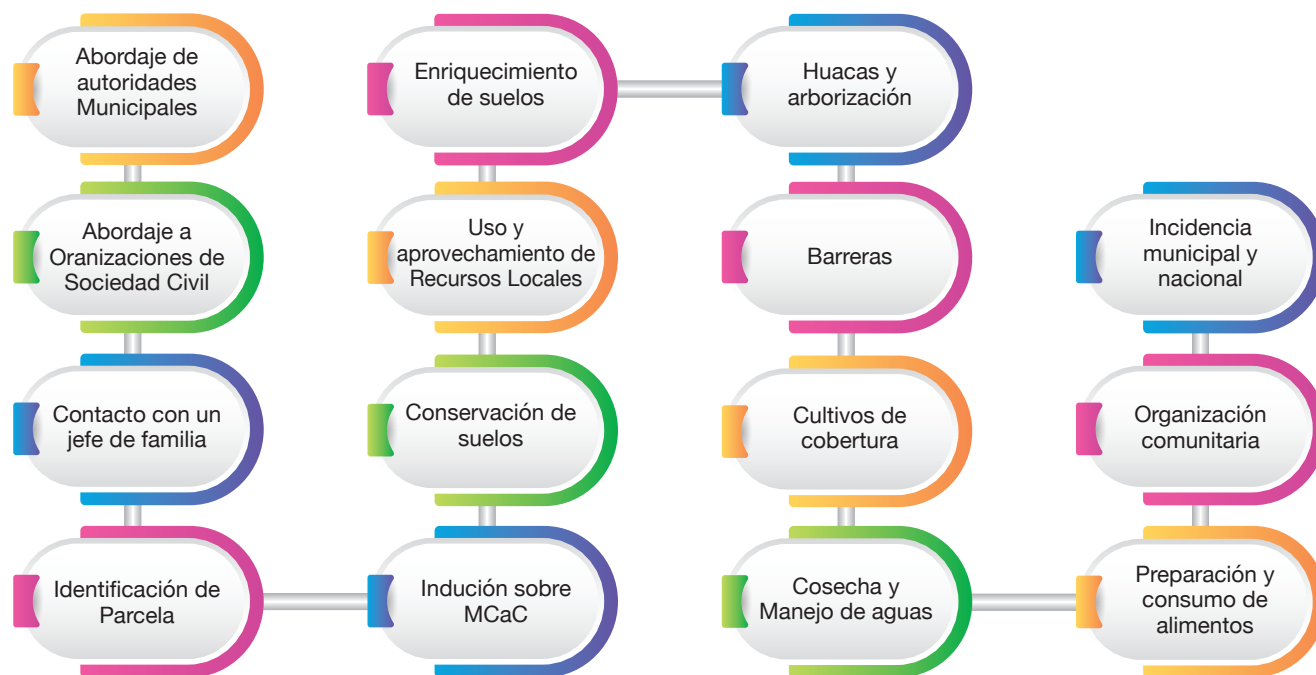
Abordaje de autoridades Municipales

Abordaje a Oranizaciones de Sociedad Civil

Contacto con un jefe de familia

Identificación de Parcela

Enriquecimiento de suelos

Uso y aprovechamiento de Recursos Locales

Conservación de suelos

Indución sobre MCaC

Huacas y arborización

Barreras

Cultivos de cobertura

Cosecha y Manejo de aguas

Incidencia municipal y nacional

Organización comunitaria

Preparación y consumo de alimentos